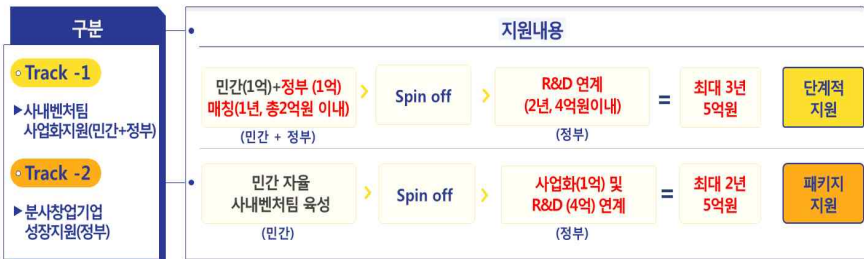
구분

Track -1

▶사내벤처팀 사업화지원(민간+정부)

Track -2

▶분사창업기업 성장지원(정부)

지원내용

민간(1억)+정부 (1억) 매칭(1년, 총2억원 이내)
(민간 + 정부)

Spin off

R&D 연계 (2년, 4억원이내)
(정부)

=

최대 3년 5억원

단계적 지원

민간 자율 사내벤처팀 육성
(민간)

Spin off

사업화(1억) 및 R&D (4억) 연계
(정부)

=

최대 2년 5억원

패키지 지원